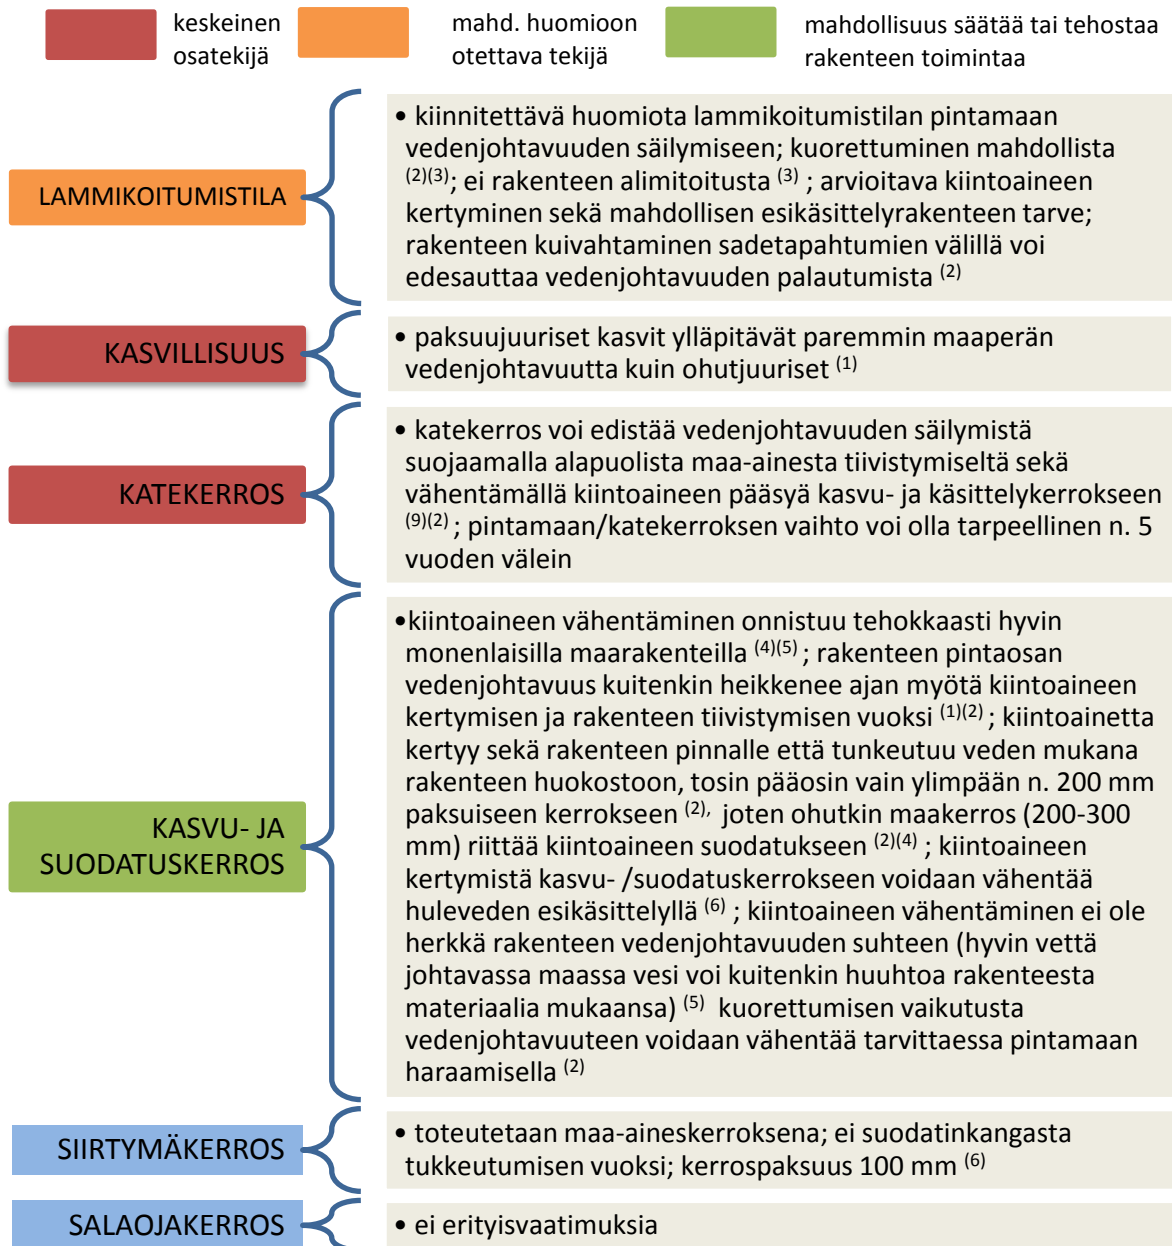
keskeinen osatekijä

mahd. huomioon otettava tekijä

mahdollisuus säätää tai tehostaa rakenteen toimintaa

LAMMIKOITUMISTILA

• kiinnitettävä huomiota lammikoitumistilan pintamaan vedenjohtavuuden säilymiseen; kuorettuminen mahdollista $^{(2)(3)}$; ei rakenteen alimitoitusta $^{(3)}$ ; arvioitava kiintoaineen kertyminen sekä mahdollisen esikäsittelyrakenteen tarve; rakenteen kuivahtaminen sadetapahtumien välillä voi edesauttaa vedenjohtavuuden palautumista $^{(2)}$

KASVILLISUUS

• paksuujuuriset kasvit ylläpitävät paremmin maaperän vedenjohtavuutta kuin ohutjuuriset $^{(1)}$

KATEKERROS

• katekerros voi edistää vedenjohtavuuden säilymistä suojaamalla alapuolista maa-ainesta tiivistymiseltä sekä vähentämällä kiintoaineen pääsyä kasvu- ja käsittelykerrokseen $^{(9)(2)}$; pintamaan/katekerroksen vaihto voi olla tarpeellinen n. 5 vuoden välein

KASVU- JA SUODATUSKERROS

•kiintoaineen vähentäminen onnistuu tehokkaasti hyvin monenlaisilla maarakenteilla $^{(4)(5)}$; rakenteen pintaosan vedenjohtavuus kuitenkin heikkenee ajan myötä kiintoaineen kertymisen ja rakenteen tiivistymisen vuoksi $^{(1)(2)}$; kiintoainetta kertyy sekä rakenteen pinnalle että tunkeutuu veden mukana rakenteen huokostoon, tosin pääosin vain ylimpään n. 200 mm paksuiseen kerrokseen $^{(2),}$ joten ohutkin maakerros (200-300 mm) riittää kiintoaineen suodatukseen $^{(2)(4)}$; kiintoaineen kertymistä kasvu- /suodatuskerrokseen voidaan vähentää huleveden esikäsittelyllä $^{(6)}$; kiintoaineen vähentäminen ei ole herkkä rakenteen vedenjohtavuuden suhteen (hyvin vettä johtavassa maassa vesi voi kuitenkin huuhtoa rakenteesta materiaalia mukaansa) $^{(5)}$ kuorettumisen vaikutusta vedenjohtavuuteen voidaan vähentää tarvittaessa pintamaan haraamisella $^{(2)}$

SIIRTYMÄKERROS

• toteutetaan maa-aineskerroksena; ei suodatinkangasta tukkeutumisen vuoksi; kerrospaksuus 100 mm $^{(6)}$

SALAOJAKERROS

• ei erityisvaatimuksia